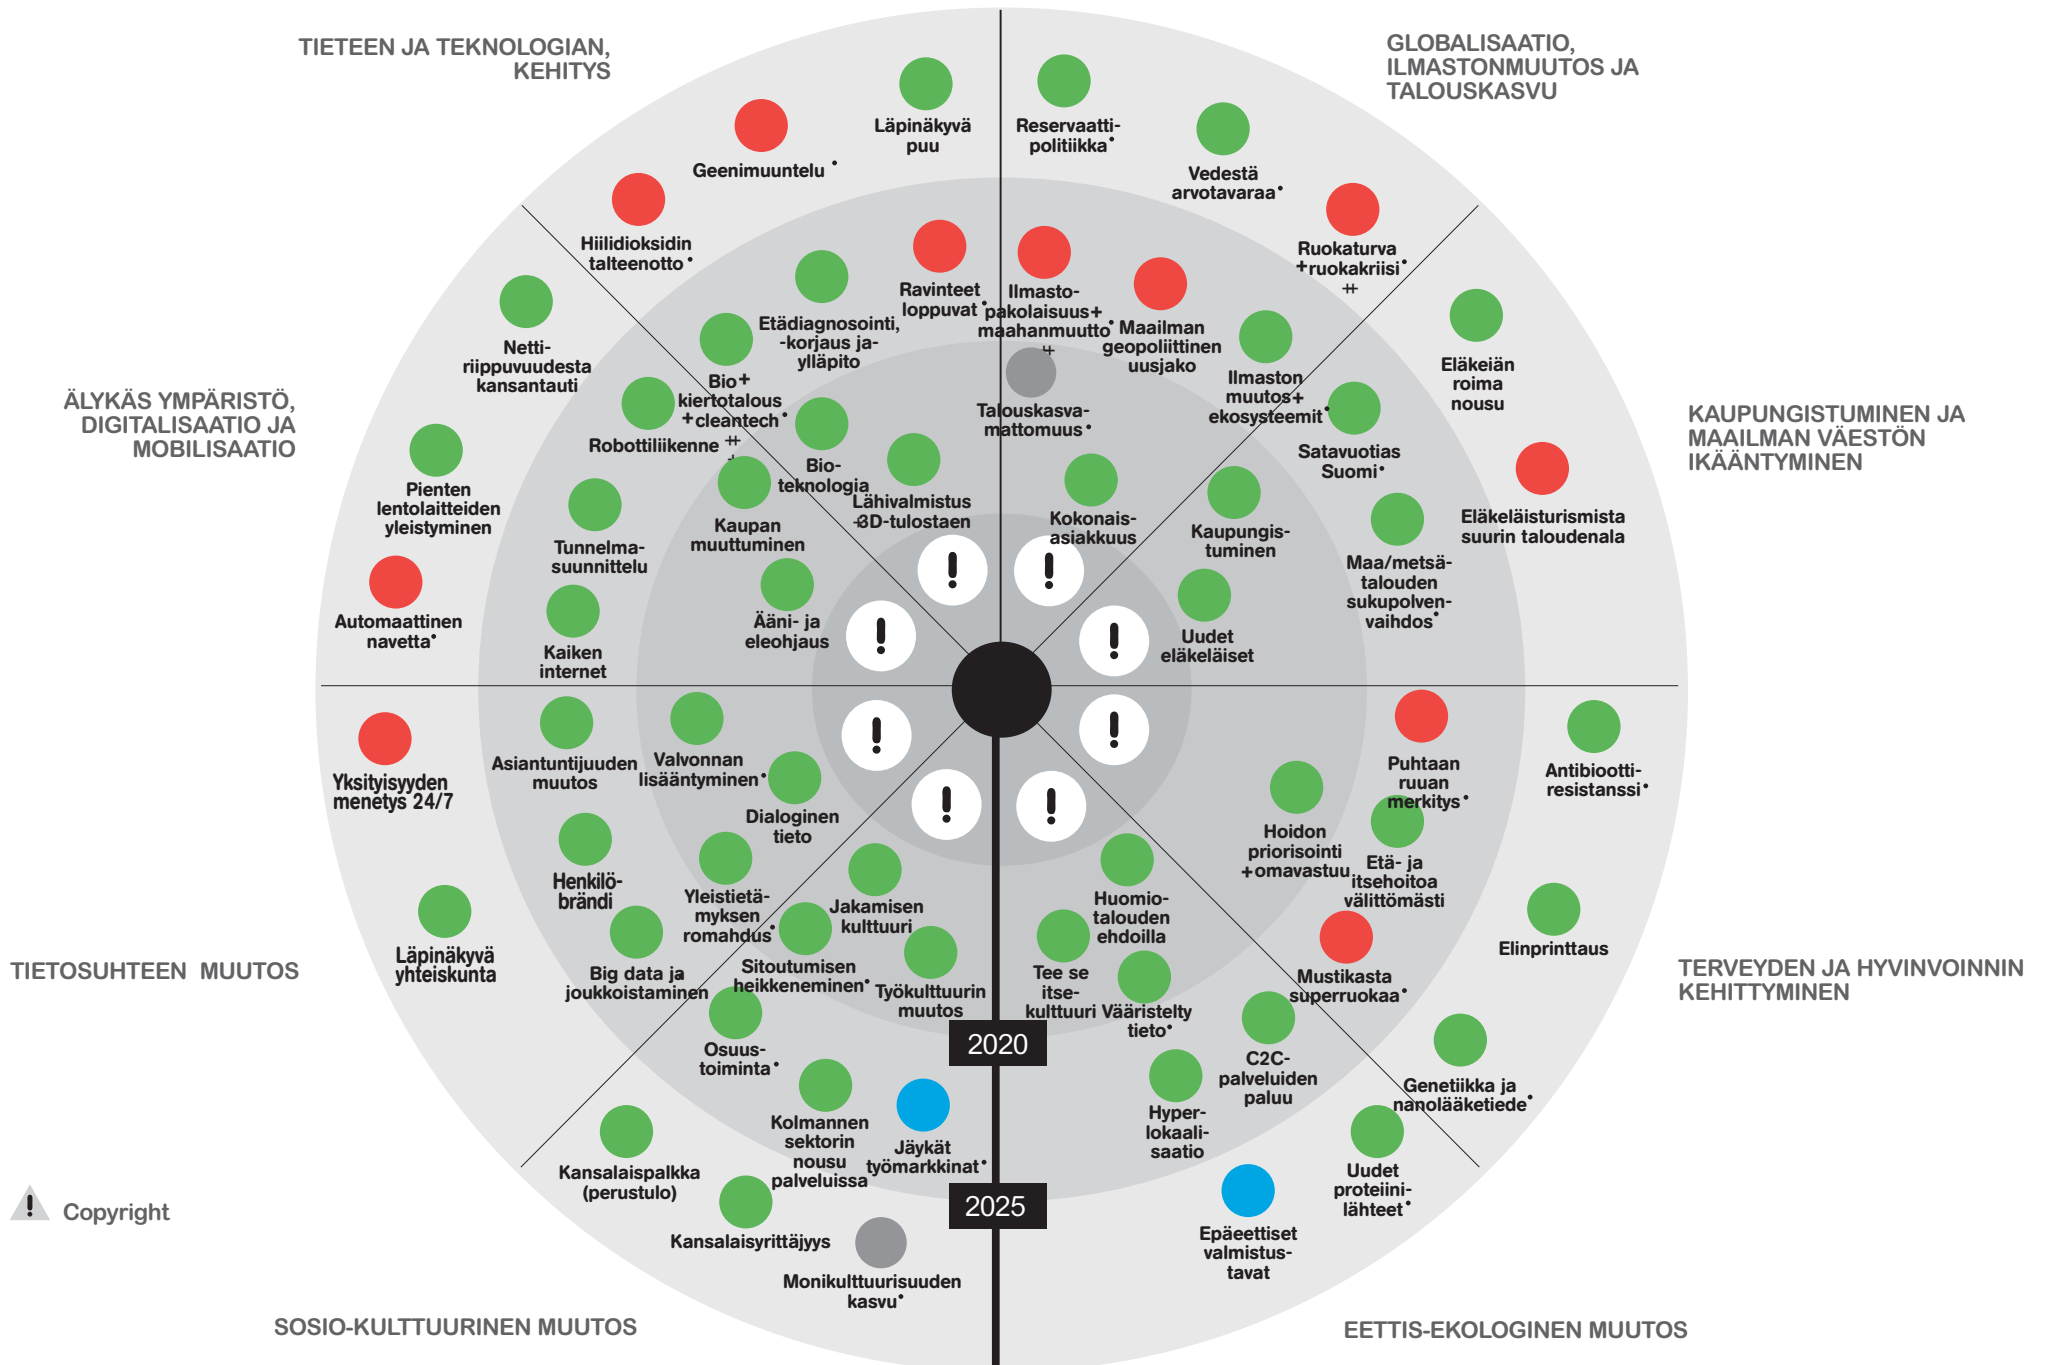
TIETEEN JA TEKNOLOGIAN, KEHITYS

GLOBALISAATIO, ILMASTONMUUTOS JA TALOUSKASVU

ÄLYKÄS YMPÄRISTÖ, DIGITALISAATIO JA MOBILISAATIO

KAUPUNGISTUMINEN JA MAAILMAN VÄESTÖN IKÄÄNTYMINEN

TIETOSUHTEEN MUUTOS

TERVEYDEN JA HYVINVOINNIN KEHITTYMINEN

SOSIO-KULTTUURINEN MUUTOS

EETTIS-EKOLOGINEN MUUTOS

Läpinäkyvä puu

Geenimuuntelu •

Hiilidioksidin talteenotto •

Netti-riippuvuudesta kansantauti

Pienten lentolaitteiden yleistyminen

Automaattinen navetta •

Ravinteet loppuvat •

Etädiagnosointi, -korjaus ja-ylläpito

Bio + kiertotalous + cleantech •

Robottiliikenne ++

Bio-teknologia

Lähivalmistus 3D-tulostaen

Kaupan muuttuminen

Tunnelma-suunnittelu

Kaiken internet

Ääni- ja eleohjaus

Reservaatti-politiikka •

Vedestä arvotavaraa •

Ruokaturva + ruokakriisi • ++

Ilmasto-pakolaisuus + maahanmuutto • +

Maailman geopoliittinen uusjako

Talouskasva-mattomuus •

Ilmaston muutos + ekosysteemit •

Kokonais-asiakkuus

Eläkeiän roima nousu

Satavuotias Suomi •

Kaupungis-tuminen

Eläkeläisturismista suurin taloudenala

Maa/metsä-talouden sukupolven-vaihdos •

Uudet eläkeläiset

Yksityisyyden menetys 24/7

Asiantuntijuuden muutos

Valvonnan lisääntyminen •

Dialoginen tieto

Henkilö-brändi

Yleistietä-myksen romahdus •

Jakamisen kulttuuri

Läpinäkyvä yhteiskunta

Big data ja joukkoistaminen

Sitoutumisen heikkeneminen •

Työkulttuurin muutos

Osuus-toiminta •

Kolmannen sektorin nousu palveluissa

Jäykät työmarkkinat •

Kansalaispalkka (perustulo)

Kansalaisyrittäjyys

Monikulttuurisuuden kasvu •

2020

2025

Puhtaan ruuan merkitys •

Antibiootti-resistanssi •

Hoidon priorisointi + omavastuu

Etä- ja itsehoitoa välittömästi

Huomio-talouden ehdoilla

Tee se itse-kulttuuri

Vääristelty tieto •

Elinprinttaus

Mustikasta superruokaa •

C2C-palveluiden paluu

Genetiikka ja nanolääketiede •

Hyper-lokaali-saatio

Uudet proteiini-lähteet •

Epäeettiset valmistus-tavat

Copyright